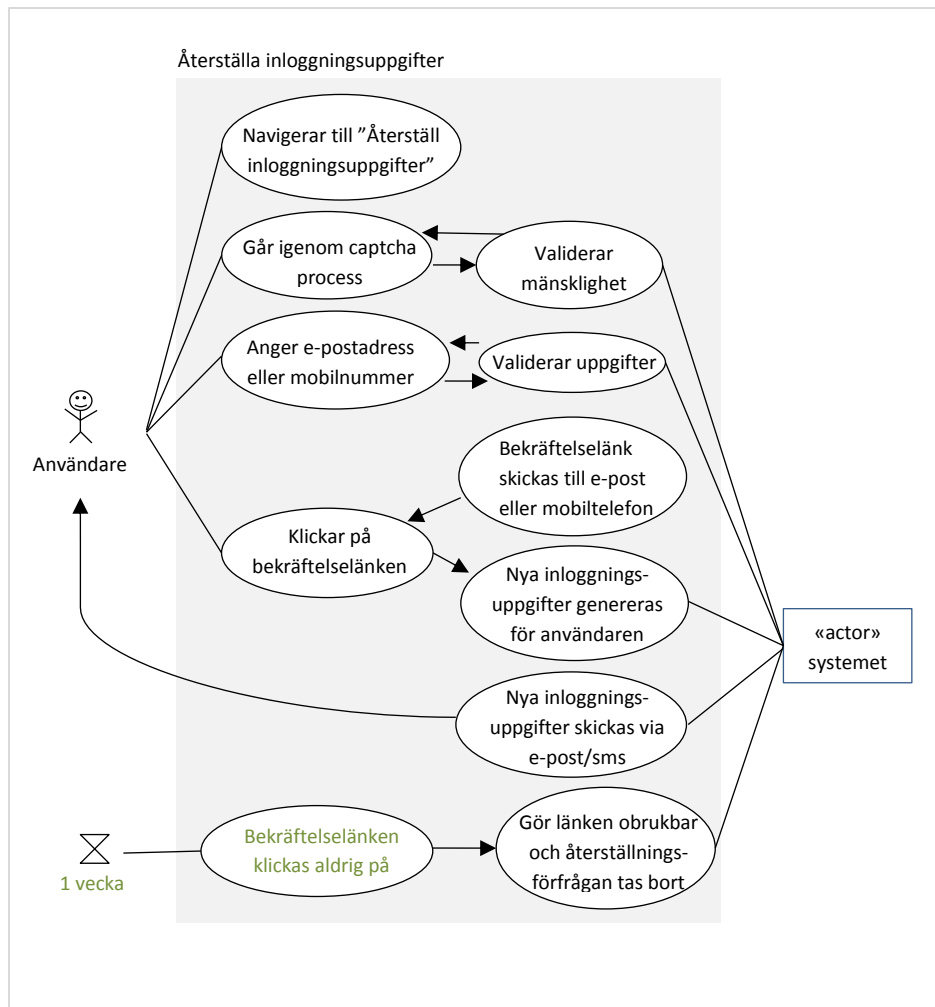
Återställa inloggningsuppgifter

Navigerar till ”Återställ inloggningsuppgifter”

Går igenom captcha process

Validerar mänsklighet

Anger e-postadress eller mobilnummer

Validerar uppgifter

Användare

Bekräftelselänk skickas till e-post eller mobiltelefon

Klickar på bekräftelselänken

Nya inloggningsuppgifter genereras för användaren

«actor» systemet

Nya inloggningsuppgifter skickas via e-post/sms

1 vecka

Bekräftelselänken klickas aldrig på

Gör länken obrukbar och återställningsförfrågan tas bort